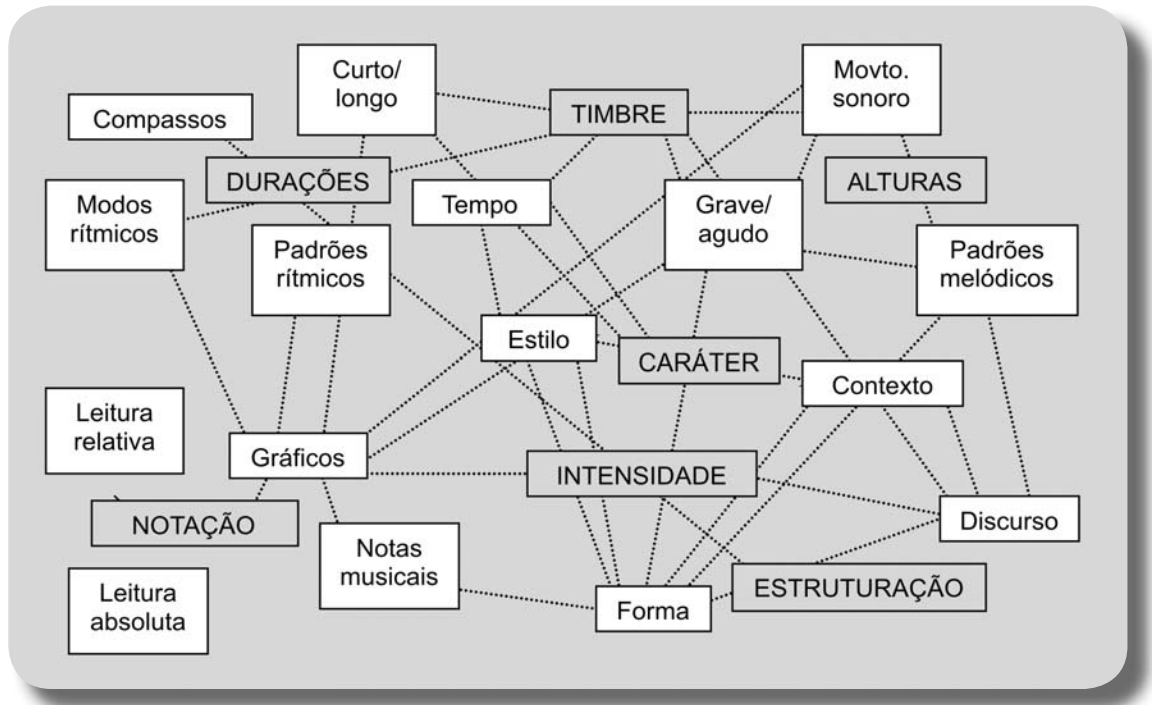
Curto/ longo

Movto. sonoro

Compassos

TIMBRE

DURAÇÕES

ALTURAS

Modos rítmicos

Tempo

Grave/ agudo

Padrões rítmicos

Padrões melódicos

Estilo

CARÁTER

Contexto

Leitura relativa

Gráficos

INTENSIDADE

NOTAÇÃO

Discurso

Notas musicais

Leitura absoluta

ESTRUTURAÇÃO

Forma